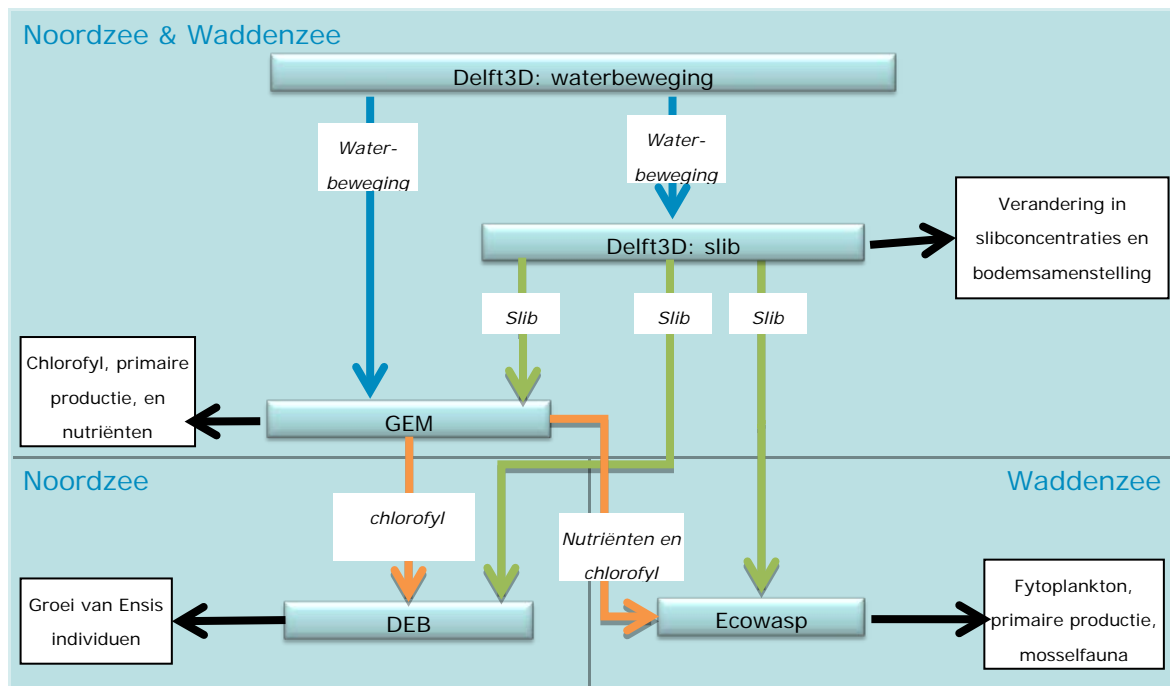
Noordzee & Waddenzee

Delft3D: waterbeweging

Water-
beweging

Water-
beweging

Delft3D: slib

Verandering in slibconcentraties en bodemsamenstelling

Slib

Slib

Slib

Chlorofyl, primaire productie, en nutriënten

GEM

Noordzee

Waddenzee

chlorofyl

Nutriënten en chlorofyl

Groei van Ensis individuen

DEB

Ecowasp

Fytoplankton, primaire productie, mosselfauna